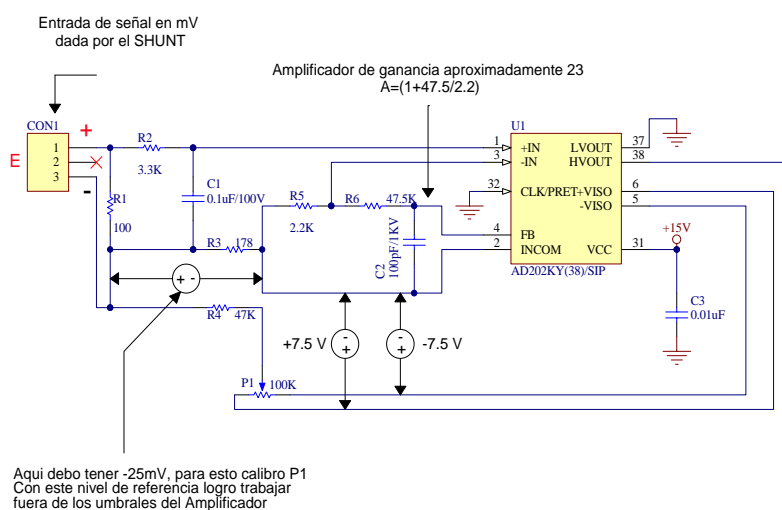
Entrada de señal en mV dada por el SHUNT

Amplificador de ganancia aproximadamente 23
A=(1+47.5/2.2)

CON1
+
E
1
2
3
-
R2
3.3K
C1
0.1uF/100V
R1
100
R3 178
R5
2.2K
R6
47.5K
C2
100pF/1KV
U1
1
3
32
4
2
+IN
-IN
CLK/PRET
FB
INCOM
LVOUT
HVOUT
+VISO
-VISO
VCC
37
38
6
5
31
AD202KY(38)/SIP
+15V
C3
0.01uF
+ -
R4 47K
+7.5 V
-7.5 V
P1 100K

Aqui debo tener -25mV, para esto calibro P1
Con este nivel de referencia logro trabajar fuera de los umbrales del Amplificador